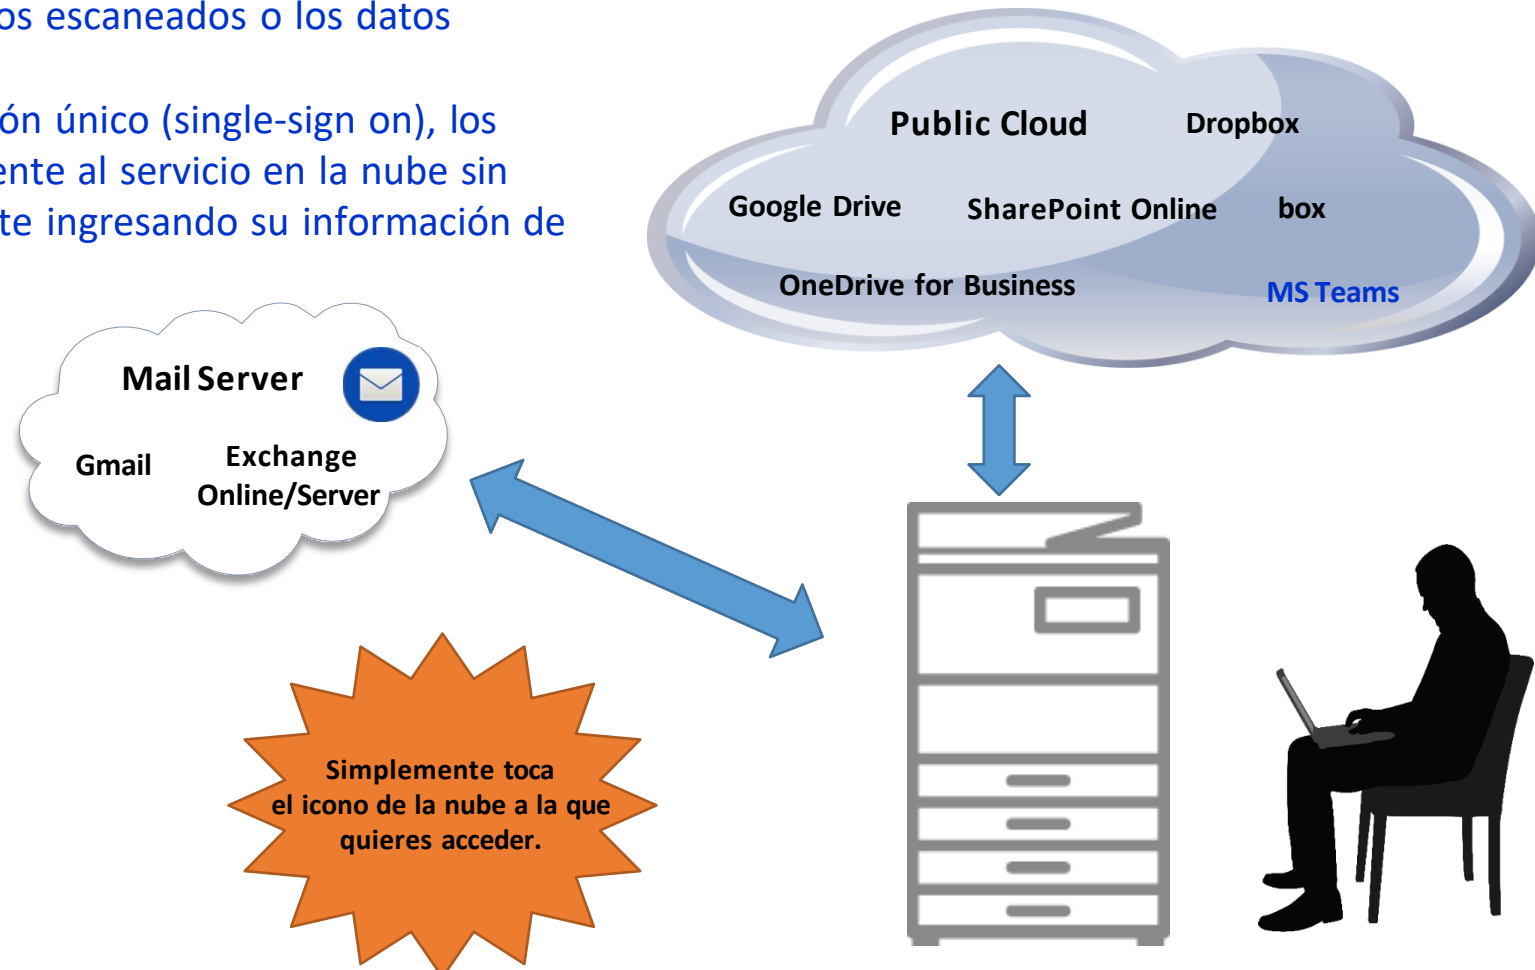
os escaneados o los datos

ón único (single-sign on), los ente al servicio en la nube sin te ingresando su información de

Public Cloud

Dropbox

Google Drive

SharePoint Online

box

OneDrive for Business

MS Teams

Mail Server

Gmail

Exchange Online/Server

Simplemente toca el icono de la nube a la que quieres acceder.